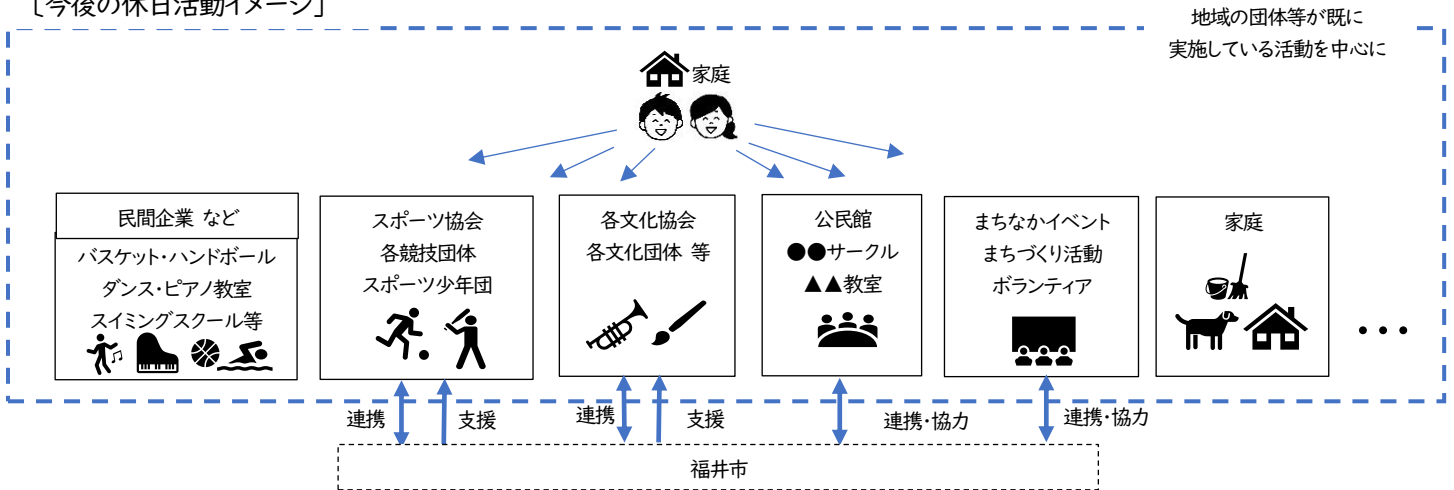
［今後の休日活動イメージ］

地域の団体等が既に実施している活動を中心に

家庭

民間企業 など

バスケット・ハンドボール
ダンス・ピアノ教室
スイミングスクール等

スポーツ協会
各競技団体
スポーツ少年団

各文化協会
各文化団体 等

公民館
●●サークル
▲▲教室

まちなかイベント
まちづくり活動
ボランティア

家庭

・・・

連携

支援

連携

支援

連携・協力

連携・協力

福井市